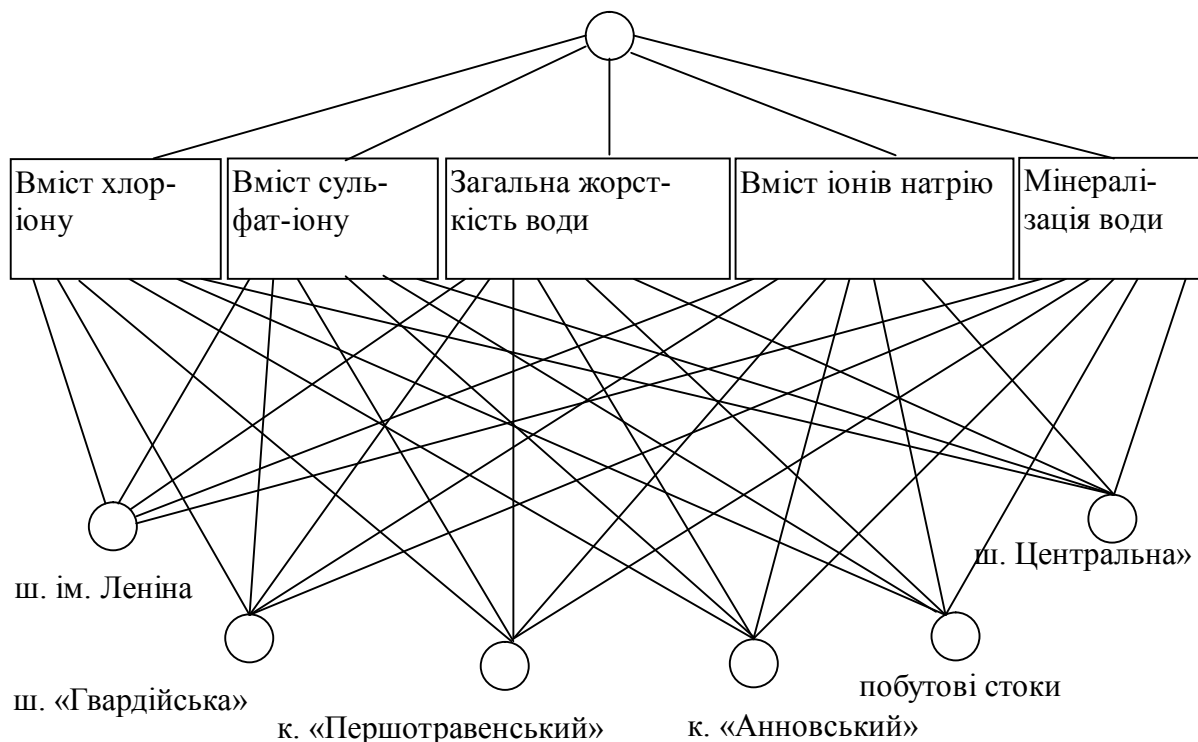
Вміст хлоріону

Вміст сульфат-іону

Загальна жорсткість води

Вміст іонів натрію

Мінералізація води

ш. ім. Леніна

ш. Центральна»

ш. «Гвардійська»

к. «Першотравенський»

к. «Анновський»

побутові стоки